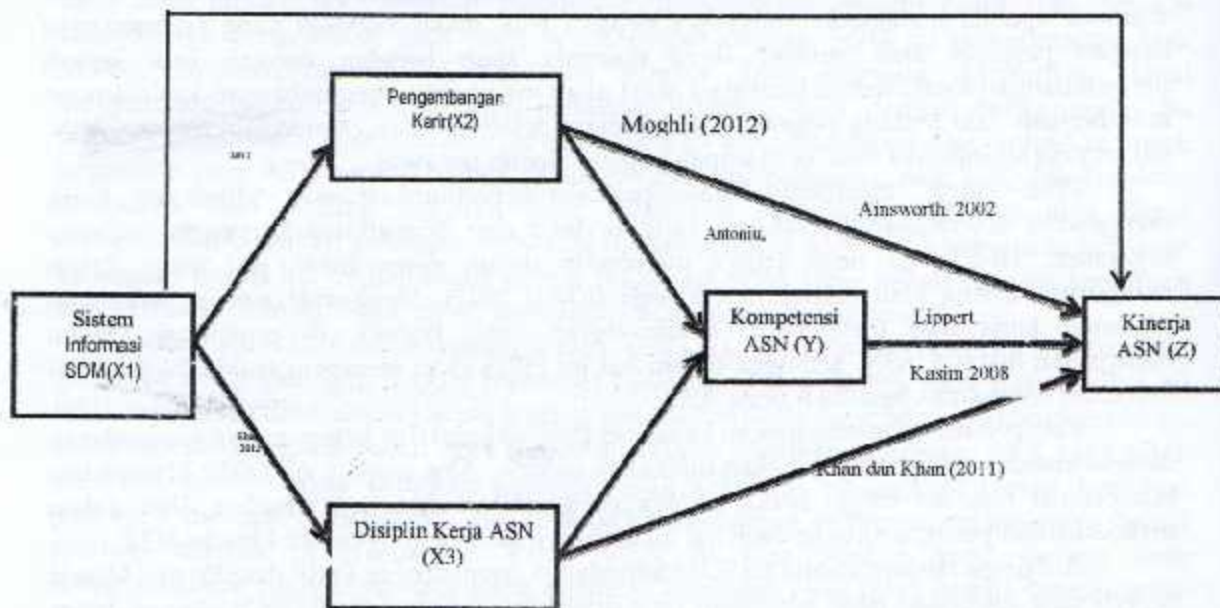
Pengembangan Karir(X2)

Moghli (2012)

2012

Ainsworth. 2002

Antoniu,

Sistem Informasi SDM(X1)

Kompetensi ASN (Y)

Lippert

Kinerja ASN (Z)

Kasim 2008

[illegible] 2012

Khan dan Khan (2011)

Disiplin Kerja ASN (X3)